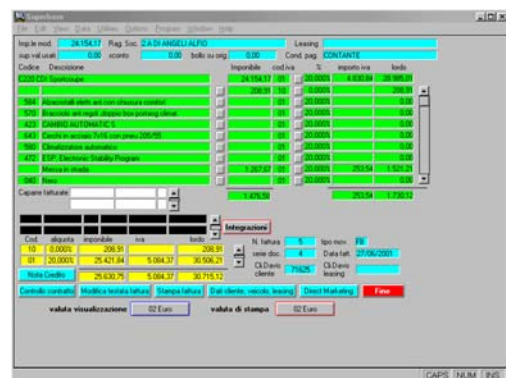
Superfaxer

File Edit View Data Utilities Options Program Window Help

Imp.le mod. 24.154,17 Rag. Soc. 2 A DI ANGELI ALFIO Leasing
sup val usati 0,00 sconto 0,00 bollo su orig 0,00 Cond. pag CONTANTE

| Codice | Descrizione | Imponibile | cod.iva | % | importo iva | lordo |
|---|---|---|---|---|---|---|
| E220 CDI Sportcoupe | | 24.154,17 | 01 | 20,000% | 4.830,84 | 28.985,01 |
| | | 208,91 | 10 | 0,000% | | 208,91 |
| 584 | Alzacristalli elett. ant. con chiusura comfort | | 01 | 20,000% | | 0,00 |
| 570 | Bracciolo ant. regol. doppio box portaogg climat. | | 01 | 20,000% | | 0,00 |
| 423 | CAMBIO AUTOMATIC 5 | | 01 | 20,000% | | 0,00 |
| 643 | Cerchi in acciaio 7x16 con pneu 205/55 | | 01 | 20,000% | | 0,00 |
| 580 | Climatizzatore automatico | | 01 | 20,000% | | 0,00 |
| 472 | ESP: Electronic Stability Program | | 01 | 20,000% | | 0,00 |
| | Messa in strada | 1.267,67 | 01 | 20,000% | 253,54 | 1.521,21 |
| 040 | Nero | | 01 | 20,000% | | 0,00 |

Caparre fatturate: 1.475,58 253,54 1.730,12

Integrazioni

| Cod. | aliquota | imponibile | iva | lordo |
|---|---|---|---|---|
| 10 | 0,000% | 208,91 | | 208,91 |
| 01 | 20,000% | 25.421,84 | 5.084,37 | 30.506,21 |
| Nota Credito | | 25.630,75 | 5.084,37 | 30.715,12 |

N. fattura 5 tipo mov. FB
serie doc. 4 Data fatt. 27/06/2001
Cli.Dav.to cliente 71625 Cli.Dav.to leasing

Controllo contratto | Modifica testata fattura | Stampa fattura | Dati cliente, veicolo, leasing | Direct Marketing | Fine

valuta visualizzazione 02 Euro valuta di stampa 02 Euro

CAPS NUM INS